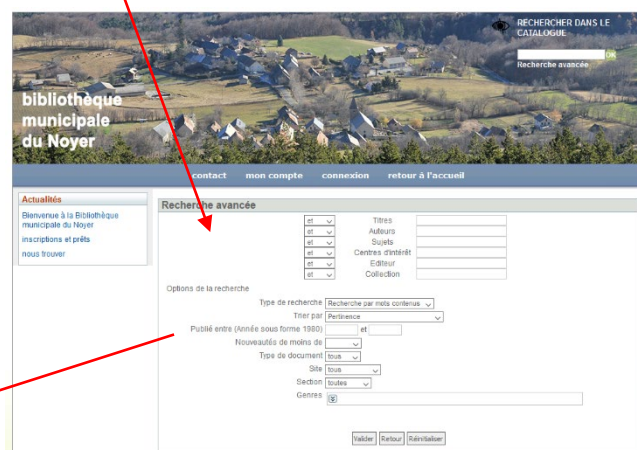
RECHERCHER DANS LE CATALOGUE

OK

Recherche avancée

bibliothèque municipale du Noyer

contact mon compte connexion retour à l'accueil

Actualités

Bienvenue à la Bibliothèque municipale du Noyer

inscriptions et prêts

nous trouver

Recherche avancée

| | |
|---|---|
| et | Titres |
| et | Auteurs |
| et | Sujets |
| et | Centres d'intérêt |
| et | Editeur |
| et | Collection |

Options de la recherche

Type de recherche Recherche par mots contenus

Trier par Pertinence

Publié entre (Année sous forme 1980) et

Nouveautés de moins de

Type de document tous

Site tous

Section toutes

Genres

Valider Retour Réinitialiser